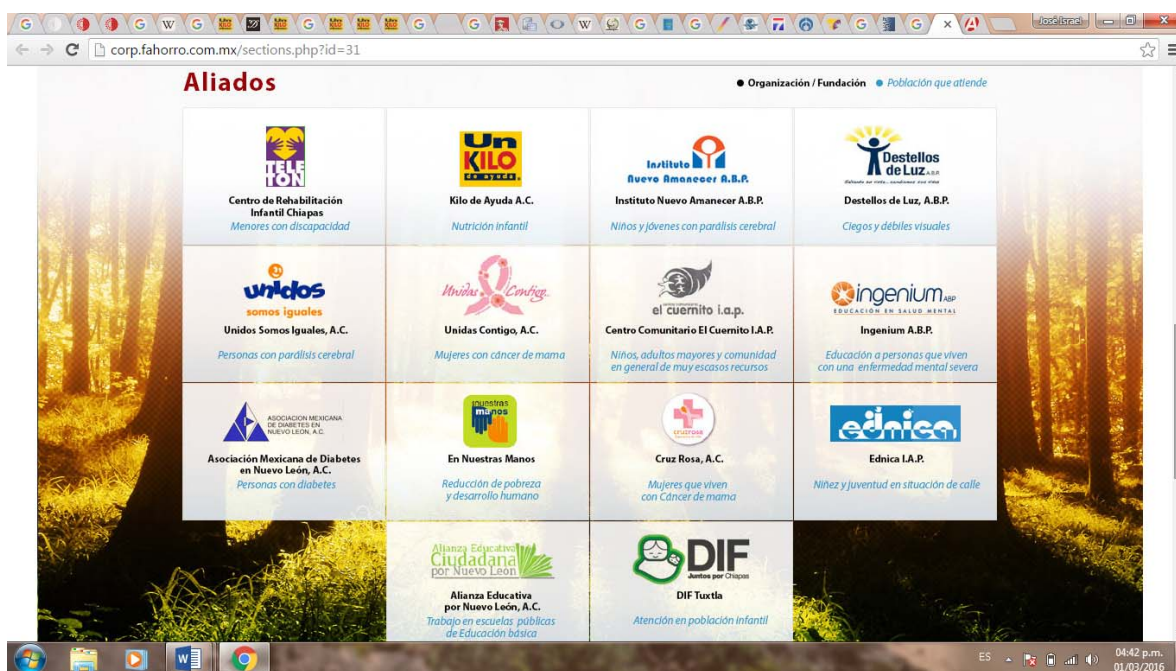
José Israel

corp.fahorro.com.mx/sections.php?id=31

Aliados

● Organización / Fundación ● Población que atiende

TELETON
Centro de Rehabilitación Infantil Chiapas
Menores con discapacidad

Un KILO de ayuda
Kilo de Ayuda A.C.
Nutrición infantil

Instituto Nuevo Amanecer A.B.P.
Instituto Nuevo Amanecer A.B.P.
Niños y jóvenes con parálisis cerebral

Destellos de Luz A.B.P.
Destellos de Luz, A.B.P.
Ciegos y débiles visuales

unidos somos iguales
Unidos Somos Iguales, A.C.
Personas con parálisis cerebral

Unidas Contigo
Unidas Contigo, A.C.
Mujeres con cáncer de mama

el cuernito i.a.p.
Centro Comunitario El Cuernito I.A.P.
Niños, adultos mayores y comunidad en general de muy escasos recursos

ingenium ABP
EDUCACIÓN EN SALUD MENTAL
Ingenium A.B.P.
Educación a personas que viven con una enfermedad mental severa

ASOCIACION MEXICANA DE DIABETES EN NUEVO LEON, A.C.
Asociación Mexicana de Diabetes en Nuevo León, A.C.
Personas con diabetes

nuestras manos
En Nuestras Manos
Reducción de pobreza y desarrollo humano

cruzrosa
Cruz Rosa, A.C.
Mujeres que viven con Cáncer de mama

ednica
Ednica I.A.P.
Niñez y juventud en situación de calle

Alianza Educativa Ciudadana por Nuevo León
Alianza Educativa por Nuevo León, A.C.
Trabajo en escuelas públicas de Educación básica

DIF Juntos por Chiapas
DIF Tuxtla
Atención en población infantil

ES 04:42 p.m. 01/03/2016